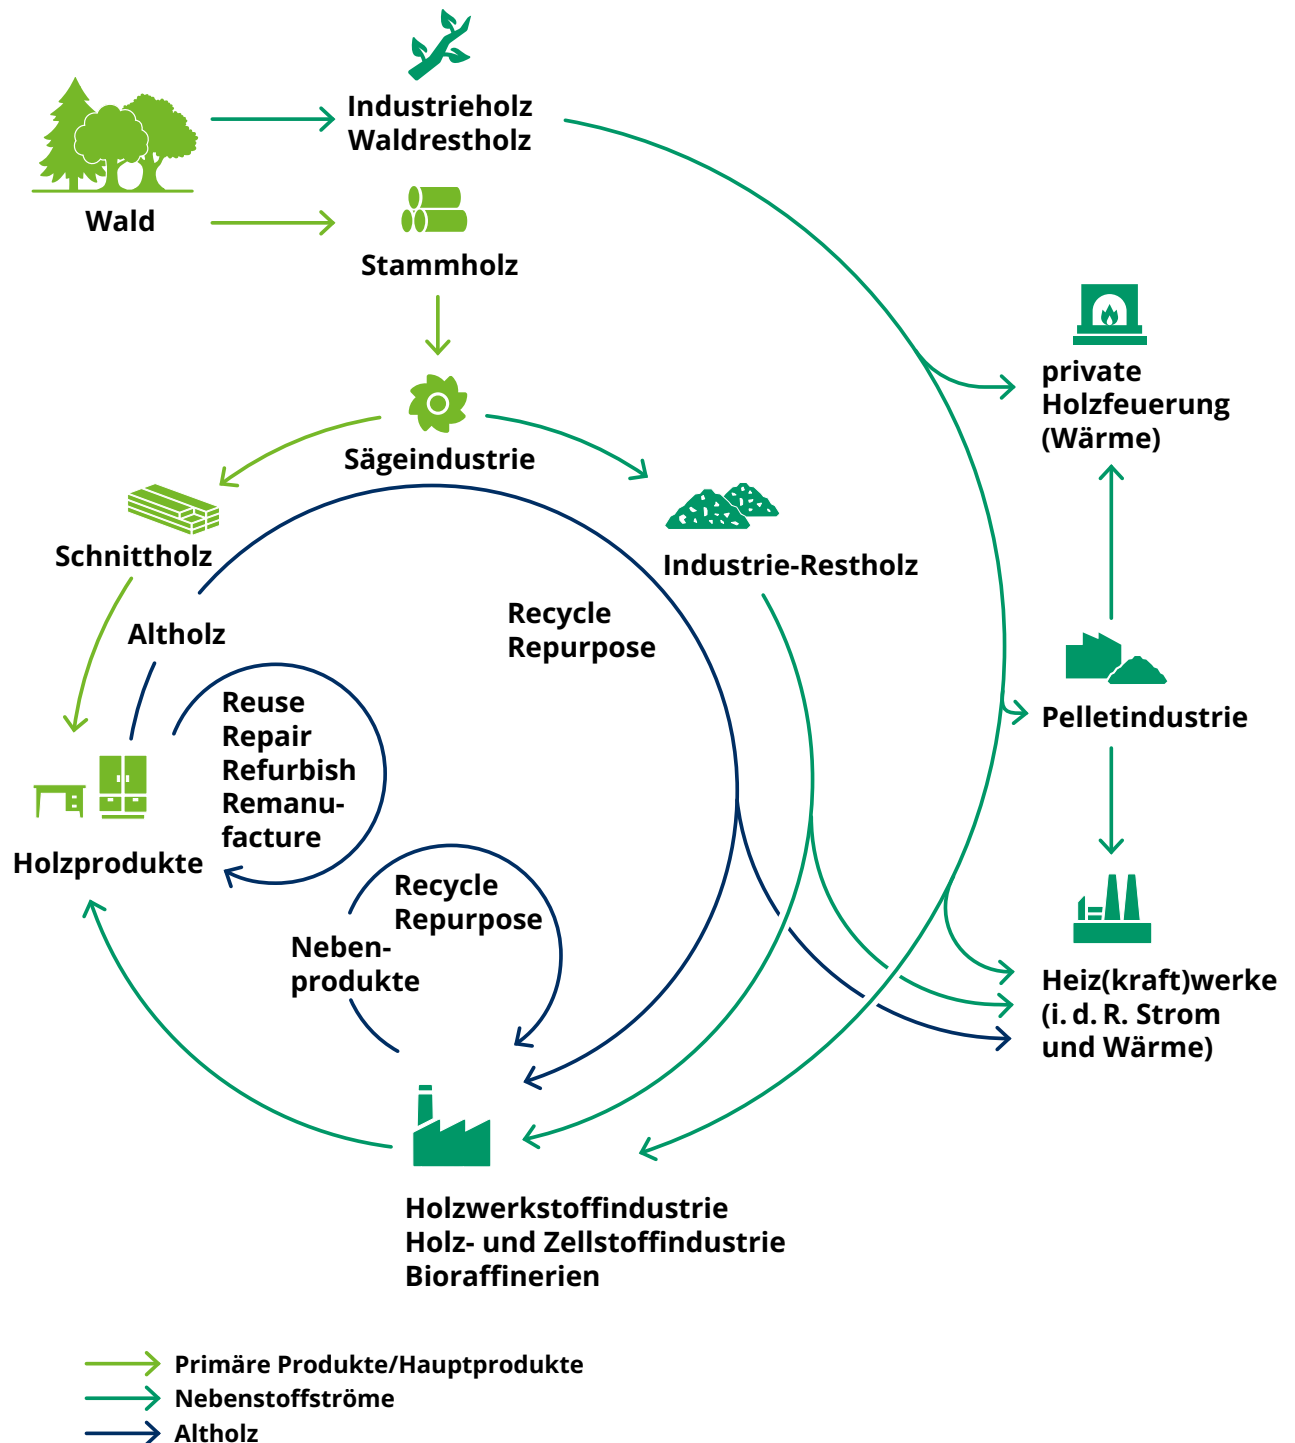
Industrieholz
Waldrestholz

Wald

Stammholz

private
Holzfeuerung
(Wärme)

Sägeindustrie

Schnittholz

Industrie-Restholz

Altholz

Recycle
Repurpose

Pelletindustrie

Reuse
Repair
Refurbish
Remanufacture

Holzprodukte

Recycle
Repurpose

Nebenprodukte

Heiz(kraft)werke
(i. d. R. Strom
und Wärme)

Holzwerkstoffindustrie
Holz- und Zellstoffindustrie
Bioraffinerien

Primäre Produkte/Hauptprodukte
Nebenstoffströme
Altholz